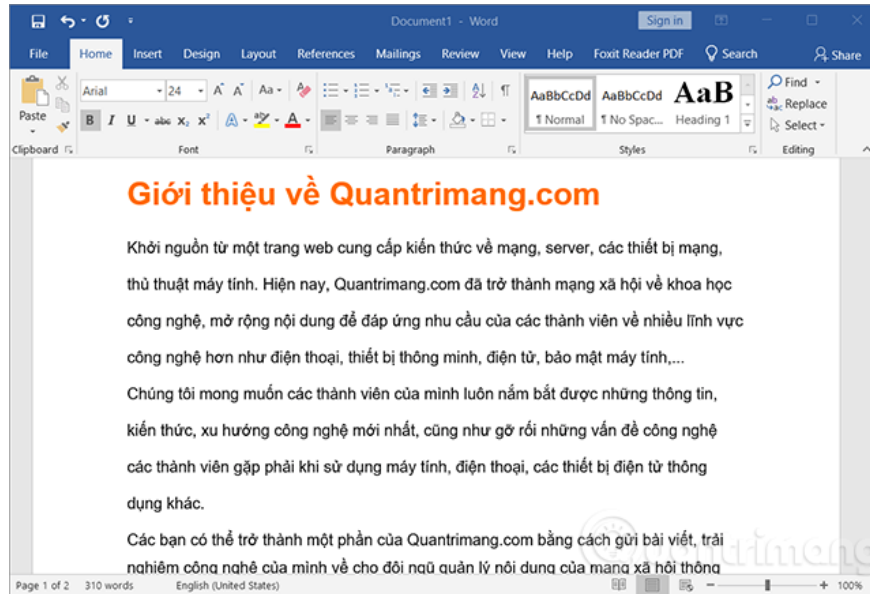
Document1 - Word

Sign in

File Home Insert Design Layout References Mailings Review View Help Foxit Reader PDF Search Share

Paste

Arial 24

B I U abc $x_2$ $x^2$

AaBbCcDd ¶ Normal

AaBbCcDd ¶ No Spac...

AaB Heading 1

Find

Replace

Select

Clipboard

Font

Paragraph

Styles

Editing

Giới thiệu về Quantrimang.com

Khởi nguồn từ một trang web cung cấp kiến thức về mạng, server, các thiết bị mạng, thủ thuật máy tính. Hiện nay, Quantrimang.com đã trở thành mạng xã hội về khoa học công nghệ, mở rộng nội dung để đáp ứng nhu cầu của các thành viên về nhiều lĩnh vực công nghệ hơn như điện thoại, thiết bị thông minh, điện tử, bảo mật máy tính,...

Chúng tôi mong muốn các thành viên của mình luôn nắm bắt được những thông tin, kiến thức, xu hướng công nghệ mới nhất, cũng như gỡ rối những vấn đề công nghệ các thành viên gặp phải khi sử dụng máy tính, điện thoại, các thiết bị điện tử thông dụng khác.

Các bạn có thể trở thành một phần của Quantrimang.com bằng cách gửi bài viết, trải nghiệm công nghệ của mình về cho đội ngũ quản lý nội dung của mạng xã hội thông

quantrimang

Page 1 of 2 310 words English (United States) 100%